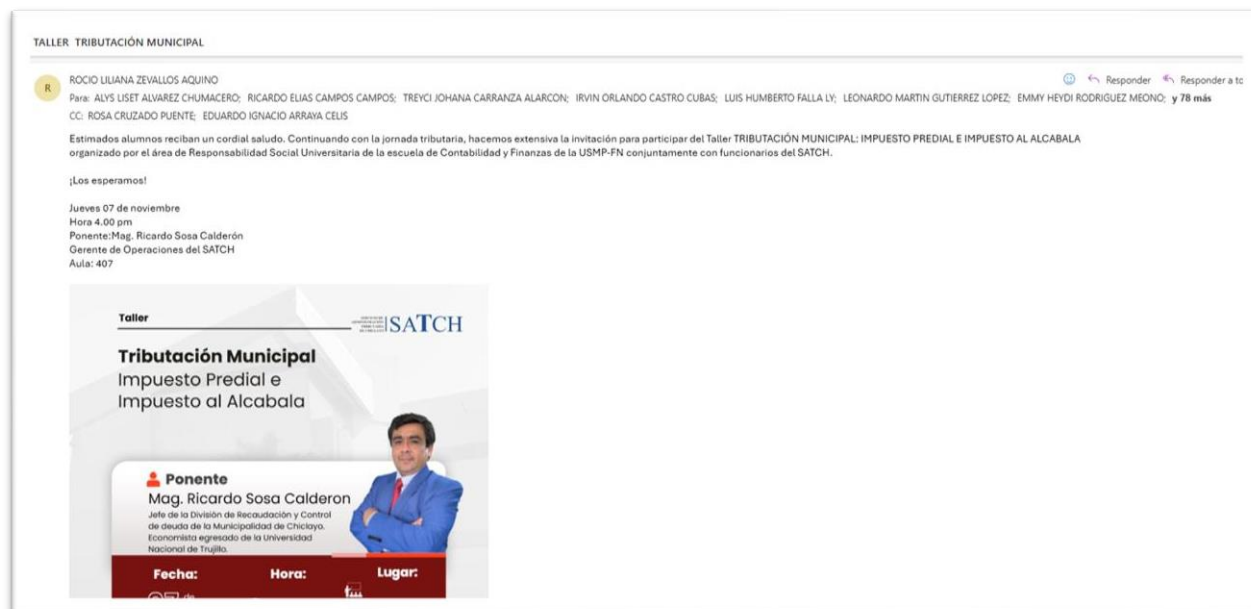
TALLER TRIBUTACIÓN MUNICIPAL

R

ROCIO LILIANA ZEVALLOS AQUINO

Responder Responder a to

Para: ALYS LISET ALVAREZ CHUMACERO; RICARDO ELIAS CAMPOS CAMPOS; TREYCI JOHANA CARRANZA ALARCON; IRVIN ORLANDO CASTRO CUBAS; LUIS HUMBERTO FALLA LY; LEONARDO MARTIN GUTIERREZ LOPEZ; EMMY HEYDI RODRIGUEZ MEONO; y 78 más

CC: ROSA CRUZADO PUENTE; EDUARDO IGNACIO ARRAYA CELIS

Estimados alumnos reciban un cordial saludo. Continuando con la jornada tributaria, hacemos extensiva la invitación para participar del Taller TRIBUTACIÓN MUNICIPAL: IMPUESTO PREDIAL E IMPUESTO AL ALCABALA organizado por el área de Responsabilidad Social Universitaria de la escuela de Contabilidad y Finanzas de la USMP-FN conjuntamente con funcionarios del SATCH.

¡Los esperamos!

Jueves 07 de noviembre
Hora 4.00 pm
Ponente:Mag. Ricardo Sosa Calderón
Gerente de Operaciones del SATCH
Aula: 407

Taller

SATCH

Tributación Municipal
Impuesto Predial e
Impuesto al Alcabala

Ponente
Mag. Ricardo Sosa Calderon
Jefe de la División de Recaudación y Control de deuda de la Municipalidad de Chiclayo.
Economista egresado de la Universidad Nacional de Trujillo.

Fecha:
Hora:
Lugar:
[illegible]